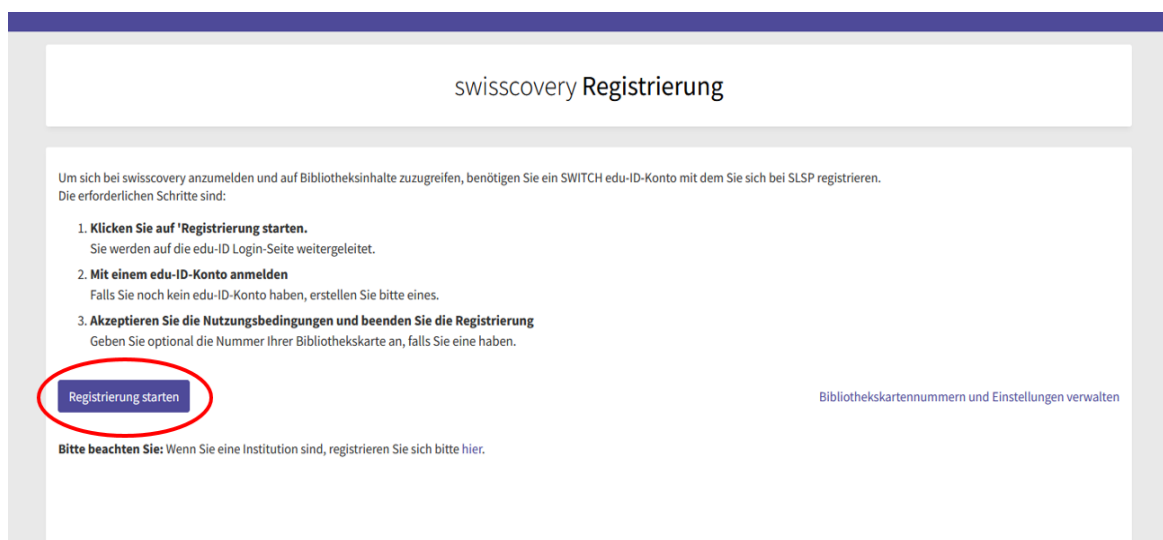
swisscovery Registrierung

Um sich bei swisscovery anzumelden und auf Bibliotheksinhalte zuzugreifen, benötigen Sie ein SWITCH edu-ID-Konto mit dem Sie sich bei SLSP registrieren.
Die erforderlichen Schritte sind:

1. Klicken Sie auf 'Registrierung starten.
Sie werden auf die edu-ID Login-Seite weitergeleitet.

2. Mit einem edu-ID-Konto anmelden
Falls Sie noch kein edu-ID-Konto haben, erstellen Sie bitte eines.

3. Akzeptieren Sie die Nutzungsbedingungen und beenden Sie die Registrierung
Geben Sie optional die Nummer Ihrer Bibliothekskarte an, falls Sie eine haben.

Registrierung starten

Bibliothekskartennummern und Einstellungen verwalten

Bitte beachten Sie: Wenn Sie eine Institution sind, registrieren Sie sich bitte hier.